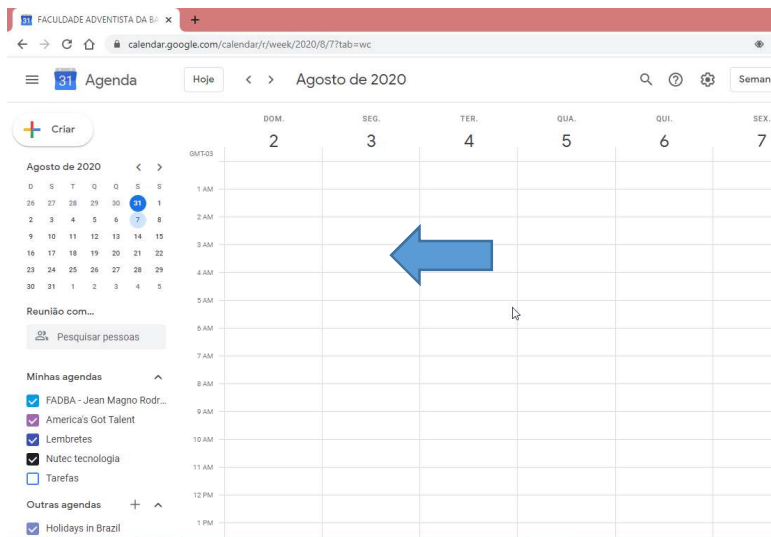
31 FACULDADE ADVENTISTA DA BA ×  +

calendar.google.com/calendar/r/week/2020/8/7?tab=wc

31 Agenda  Hoje  < >  Agosto de 2020  Seman

Criar

| DOM. | SEG. | TER. | QUA. | QUI. | SEX. |
|---|---|---|---|---|---|
| 2 | 3 | 4 | 5 | 6 | 7 |

GMT-03

1 AM
2 AM
3 AM
4 AM
5 AM
6 AM
7 AM
8 AM
9 AM
10 AM
11 AM
12 PM
1 PM

Agosto de 2020 < >

| D | S | T | Q | Q | S | S |
|---|---|---|---|---|---|---|
| 26 | 27 | 28 | 29 | 30 | 31 | 1 |
| 2 | 3 | 4 | 5 | 6 | 7 | 8 |
| 9 | 10 | 11 | 12 | 13 | 14 | 15 |
| 16 | 17 | 18 | 19 | 20 | 21 | 22 |
| 23 | 24 | 25 | 26 | 27 | 28 | 29 |
| 30 | 31 | 1 | 2 | 3 | 4 | 5 |

Reunião com...

Pesquisar pessoas

Minhas agendas

FADBA - Jean Magno Rodr...
America's Got Talent
Lembretes
Nutec tecnologia
Tarefas

Outras agendas +

Holidays in Brazil